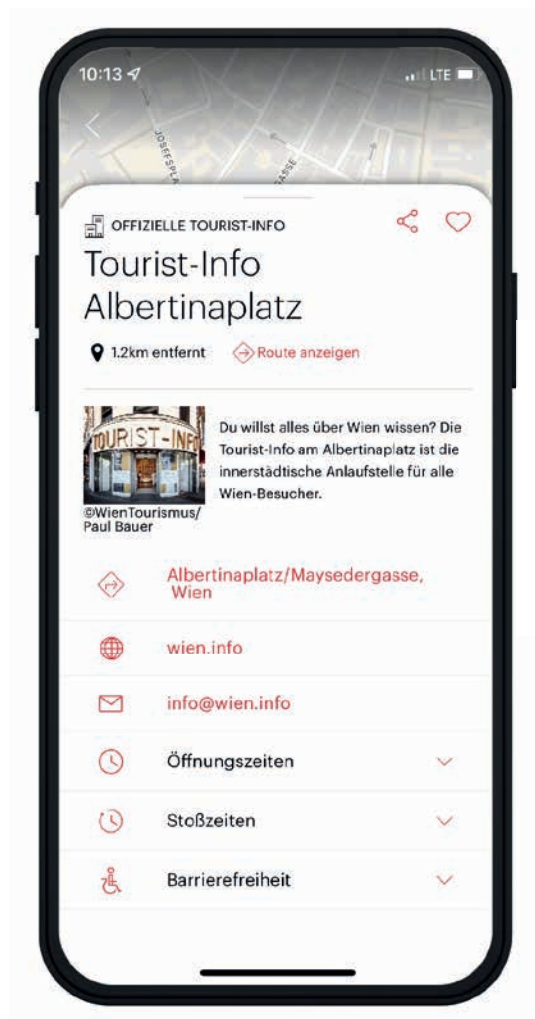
10:13
LTE

JOSEFSPLA
GASSE

OFFIZIELLE TOURIST-INFO

Tourist-Info Albertinaplatz

1.2km entfernt
Route anzeigen

TOURIST-INFO

Du willst alles über Wien wissen? Die Tourist-Info am Albertinaplatz ist die innerstädtische Anlaufstelle für alle Wien-Besucher.

©WienTourismus/ Paul Bauer

Albertinaplatz/Maysedergasse, Wien

wien.info

info@wien.info

Öffnungszeiten

Stoßzeiten

Barrierefreiheit